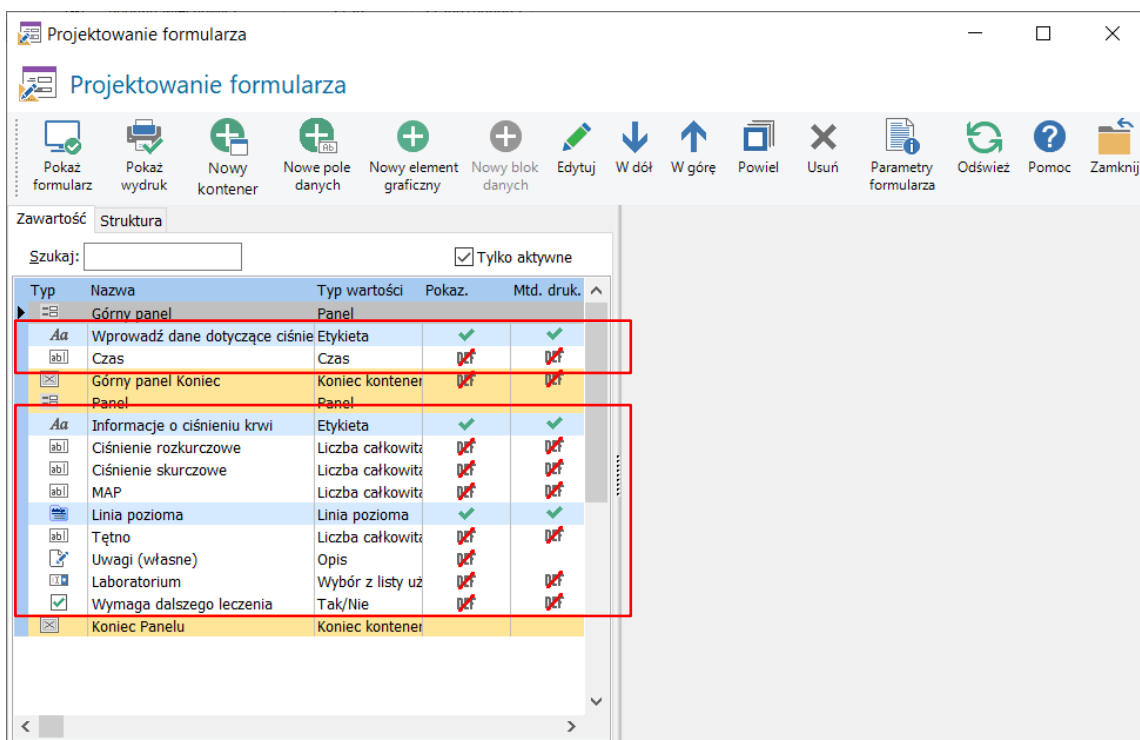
Projektowanie formularza

Projektowanie formularza

Pokaż formularz | Pokaż wydruk | Nowy kontener | Nowe pole danych | Nowy element graficzny | Nowy blok danych | Edytuj | W dół | W górę | Powiel | Usuń | Parametry formularza | Odśwież | Pomoc | Zamknij

Zawartość | Struktura

Szukaj:

Tylko aktywne

| Typ | Nazwa | Typ wartości | Pokaz. | Mtd. druk. |
|---|---|---|---|---|
| | Górny panel | Panel | | |
| Aa | Wprowadź dane dotyczące ciśnie | Etykieta | | |
| | Czas | Czas | Def | Def |
| | Górny panel Koniec | Koniec kontener | Def | Def |
| | Panel | Panel | | |
| Aa | Informacje o ciśnieniu krwi | Etykieta | | |
| | Ciśnienie rozkurczowe | Liczba całkowita | Def | Def |
| | Ciśnienie skurczowe | Liczba całkowita | Def | Def |
| | MAP | Liczba całkowita | Def | Def |
| | Linia pozioma | Linia pozioma | | |
| | Tętno | Liczba całkowita | Def | Def |
| | Uwagi (własne) | Opis | Def | |
| | Laboratorium | Wybór z listy uż | Def | Def |
| | Wymaga dalszego leczenia | Tak/Nie | Def | Def |
| | Koniec Panelu | Koniec kontener | | |